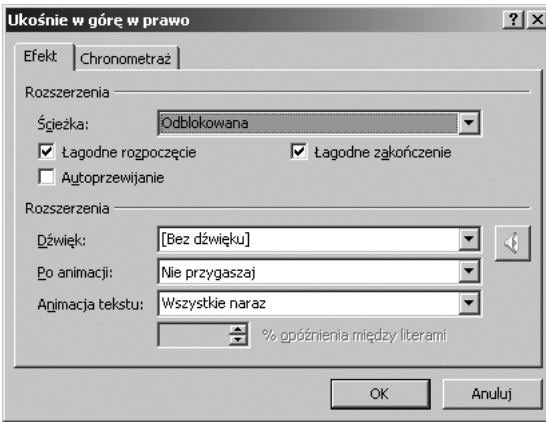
Ukośnie w górę w prawo

? X

Efekt

Chronometraż

Rozszerzenia

Ścieżka: Odblokowana

☑ Łagodne rozpoczęcie

☑ Łagodne zakończenie

☐ Autoprzewijanie

Rozszerzenia

Dźwięk: [Bez dźwięku]

Po animacji: Nie przygaszaj

Animacja tekstu: Wszystkie naraz

% opóźnienia między literami

OK

Anuluj